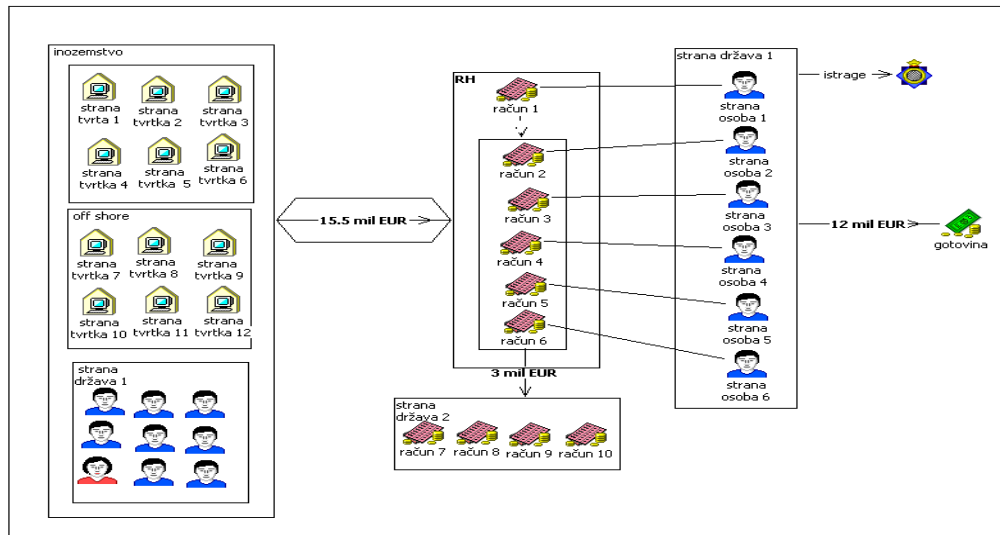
inozemstvo

strana tvrta 1
strana tvrtka 2
strana tvrtka 3
strana tvrtka 4
strana tvrtka 5
strana tvrtka 6

off shore

strana tvrtka 7
strana tvrtka 8
strana tvrtka 9
strana tvrtka 10
strana tvrtka 11
strana tvrtka 12

strana država 1

15.5 mil EUR

RH

račun 1
račun 2
račun 3
račun 4
račun 5
račun 6

3 mil EUR

strana država 2

račun 7
račun 8
račun 9
račun 10

strana država 1

strana osoba 1
strana osoba 2
strana osoba 3
strana osoba 4
strana osoba 5
strana osoba 6

istrage

12 mil EUR

gotovina